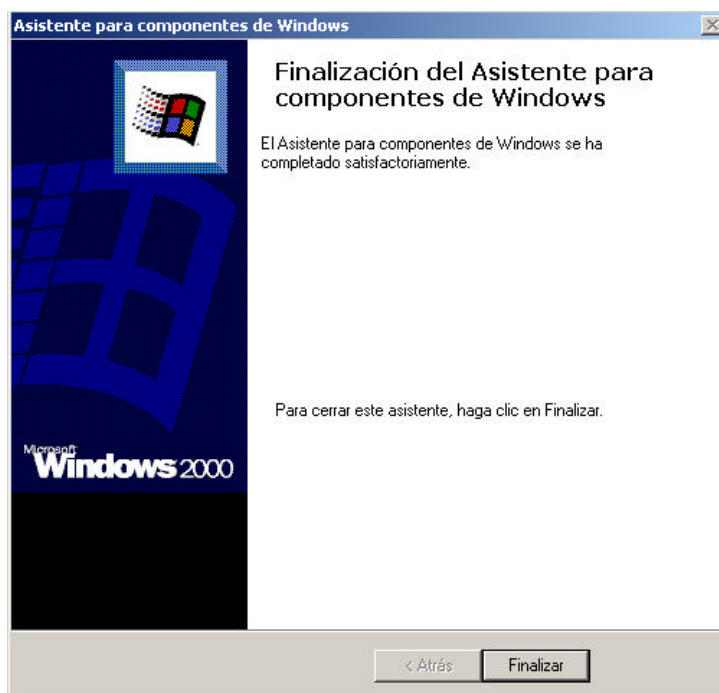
Asistente para componentes de Windows

Microsoft
Windows 2000

Finalización del Asistente para componentes de Windows

El Asistente para componentes de Windows se ha completado satisfactoriamente.

Para cerrar este asistente, haga clic en Finalizar.

< Atrás

Finalizar